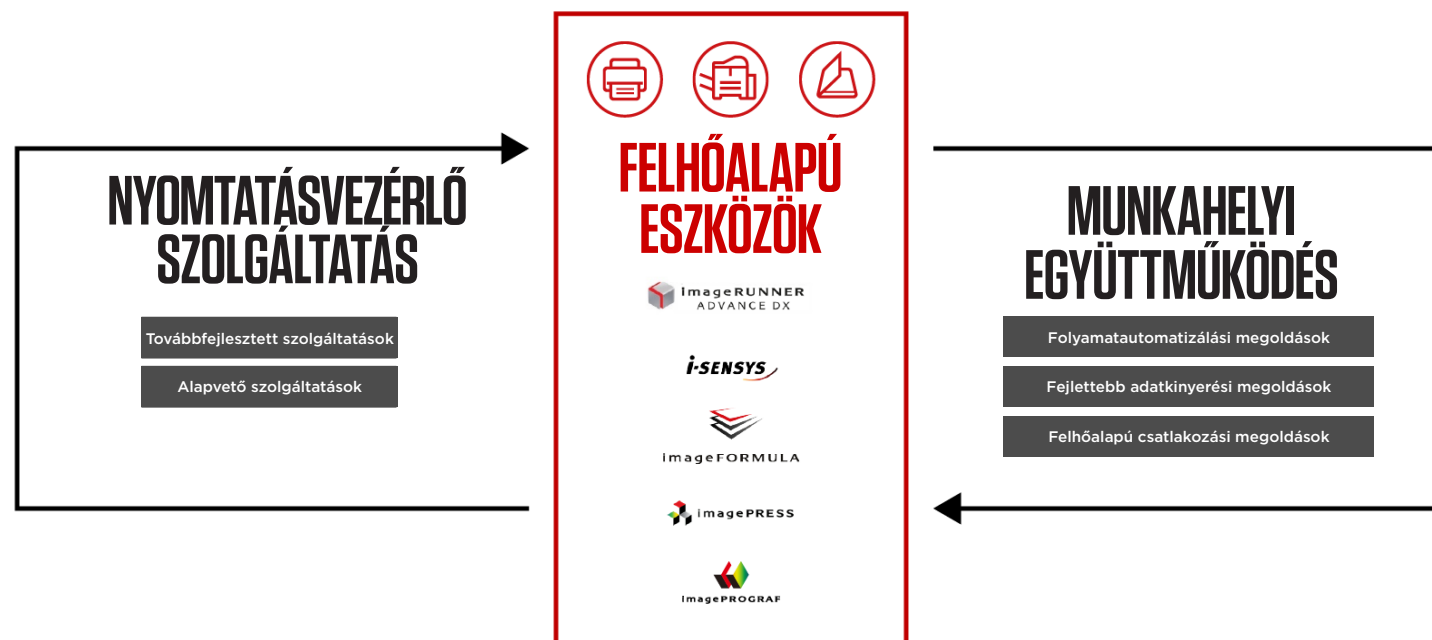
NYOMTATÁSVEZÉRLŐ SZOLGÁLTATÁS

Továbbfejlesztett szolgáltatások

Alapvető szolgáltatások

FELHŐALAPÚ ESZKÖZÖK

imageRUNNER ADVANCE DX

i-SENSYS

imageFORMULA

imagePRESS

imagePROGRAF

MUNKAHELYI EGYÜTTMŰKÖDÉS

Folyamatautomatizálási megoldások

Fejlettebb adatkinyerési megoldások

Felhőalapú csatlakozási megoldások